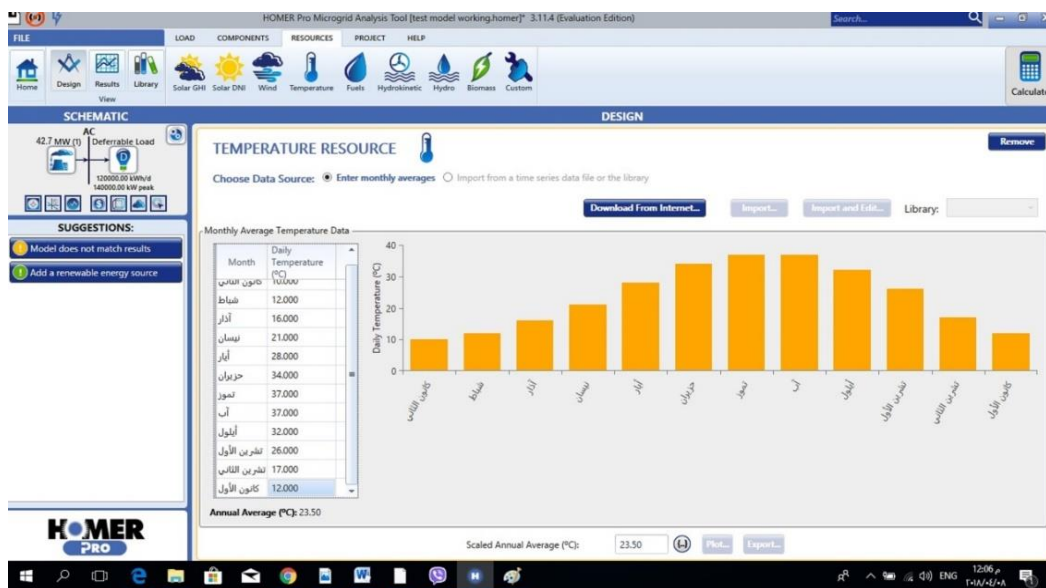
HOMER Pro Microgrid Analysis Tool [test model working.homer]* 3.11.4 (Evaluation Edition)

Search...

FILE LOAD COMPONENTS RESOURCES PROJECT HELP

Home Design Results Library
View

Solar GHI Solar DNI Wind Temperature Fuels Hydrokinetic Hydro Biomass Custom

Calculate

SCHEMATIC

DESIGN

AC
42.7 MW (1) Deferrable Load
120000.00 kWh/d
140000.00 kW peak

SUGGESTIONS:
Model does not match results
Add a renewable energy source

TEMPERATURE RESOURCE

Remove

Choose Data Source: Enter monthly averages Import from a time series data file or the library

Download From Internet... Import... Import and Edit... Library:

Monthly Average Temperature Data

| Month | Daily Temperature (°C) |
|---|---|
| كانون الثاني | 10.000 |
| شباط | 12.000 |
| آذار | 16.000 |
| نيسان | 21.000 |
| أيار | 28.000 |
| حزيران | 34.000 |
| تموز | 37.000 |
| آب | 37.000 |
| أيلول | 32.000 |
| تشرين الأول | 26.000 |
| تشرين الثاني | 17.000 |
| كانون الأول | 12.000 |

Daily Temperature (°C)
40
30
20
10
0

كانون الثاني شباط آذار نيسان أيار حزيران تموز آب أيلول تشرين الأول تشرين الثاني كانون الأول

Annual Average (°C): 23.50

Scaled Annual Average (°C): 23.50 Plot... Export...

HOMER PRO

ENG 12:06 م ٢٠١٨/٠٤/٠٨